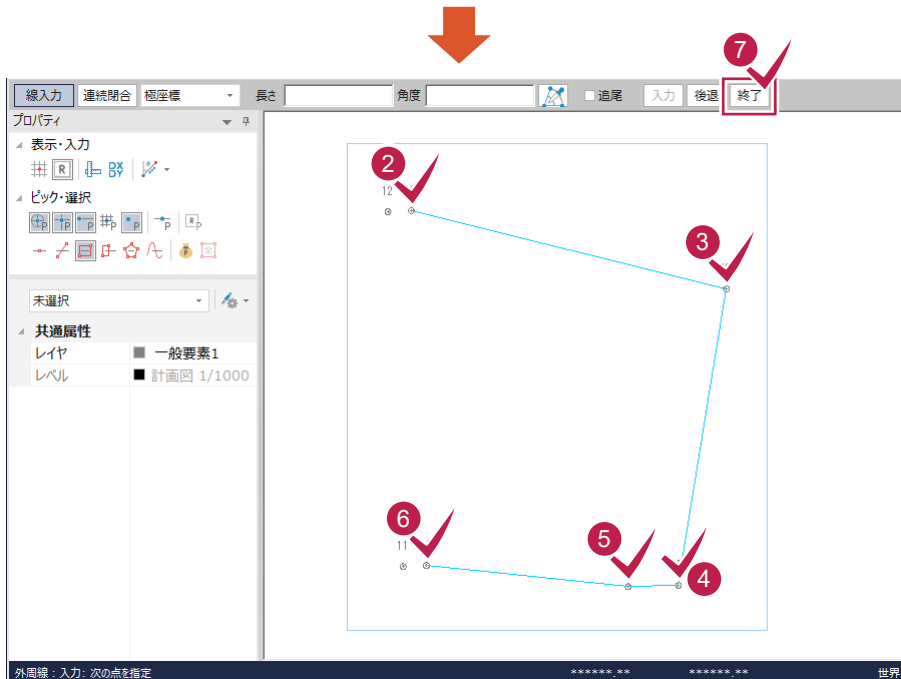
7

線入力 連続閉合 極座標 長さ 角度 □追尾 入力 後退 終了

プロパティ

表示・入力

R

DX DY

ピック・選択

P P P P P P

未選択

共通属性

| レイヤ | 一般要素1 |
|---|---|
| レベル | 計画図 1/1000 |

2

12

3

6

11

5

4

外周線：入力：次の点を指定 ******.** ******.** 世界